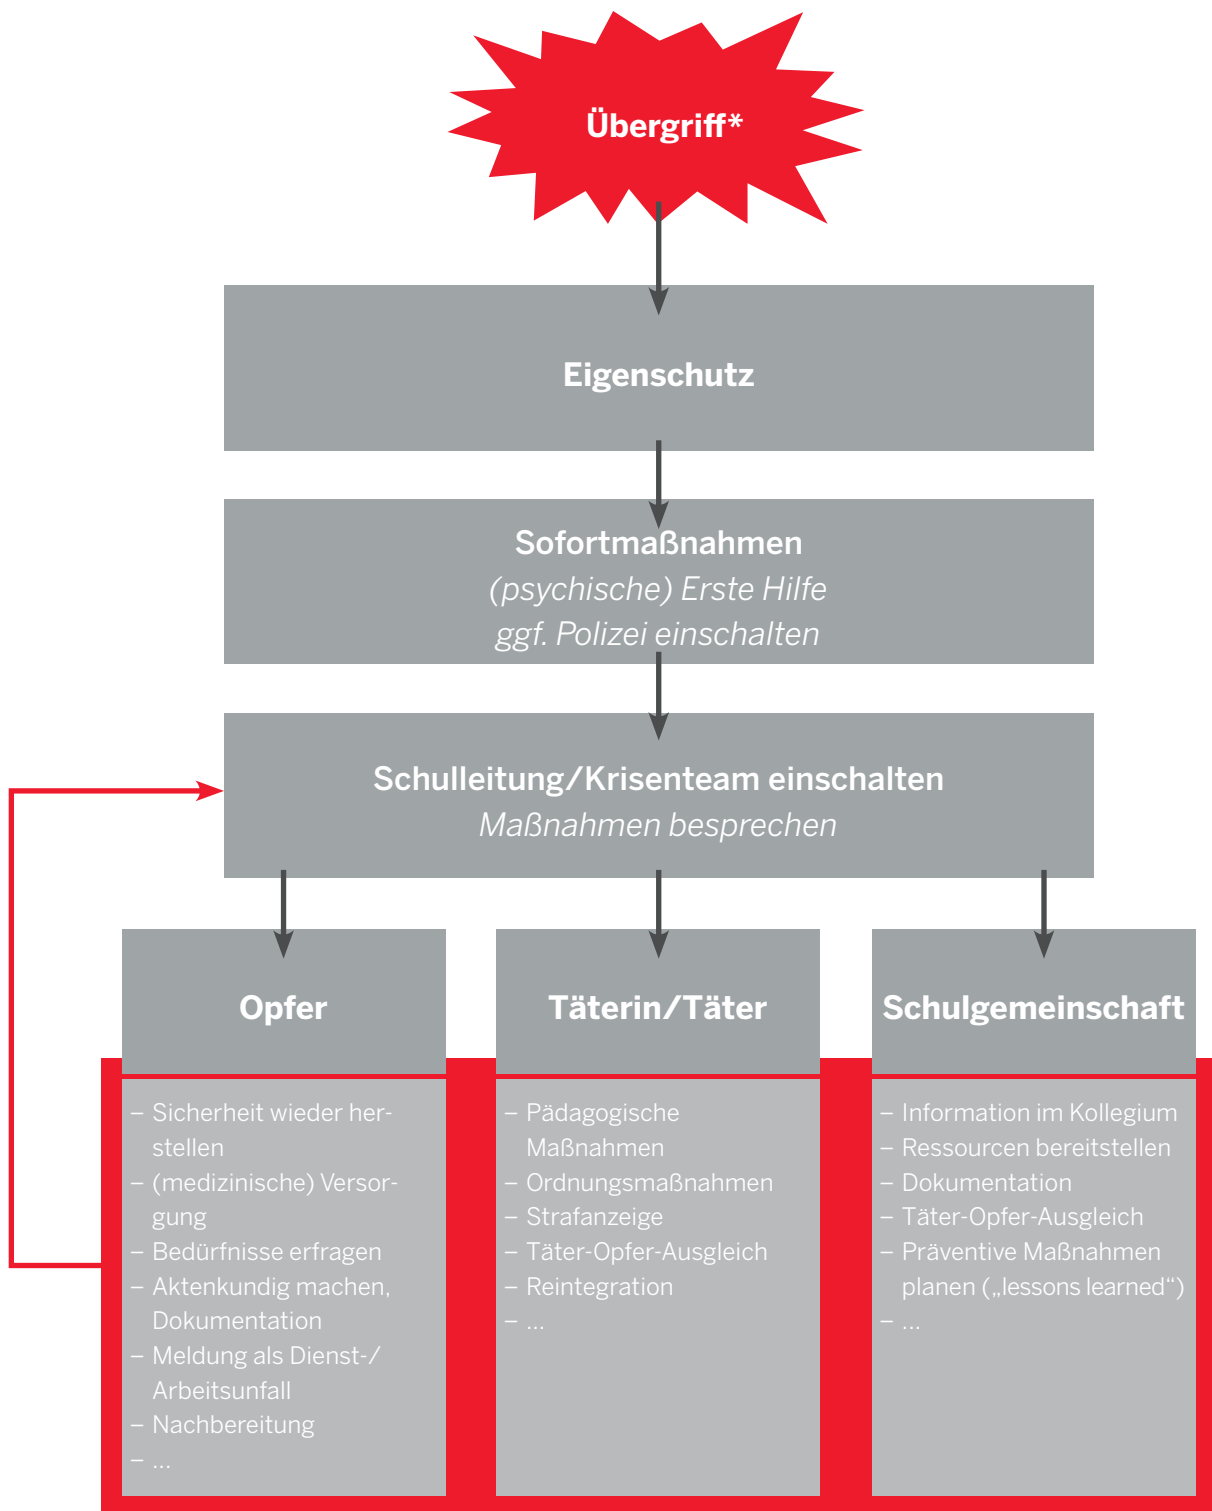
Übergriff*

Eigenschutz

Sofortmaßnahmen
(psychische) Erste Hilfe
ggf. Polizei einschalten

Schulleitung/Krisenteam einschalten
Maßnahmen besprechen

Opfer

– Sicherheit wieder herstellen
– (medizinische) Versorgung
– Bedürfnisse erfragen
– Aktenkundig machen, Dokumentation
– Meldung als Dienst-/Arbeitsunfall
– Nachbereitung
– ...

Täterin/Täter

– Pädagogische Maßnahmen
– Ordnungsmaßnahmen
– Strafanzeige
– Täter-Opfer-Ausgleich
– Reintegration
– ...

Schulgemeinschaft

– Information im Kollegium
– Ressourcen bereitstellen
– Dokumentation
– Täter-Opfer-Ausgleich
– Präventive Maßnahmen planen („lessons learned“)
– ...